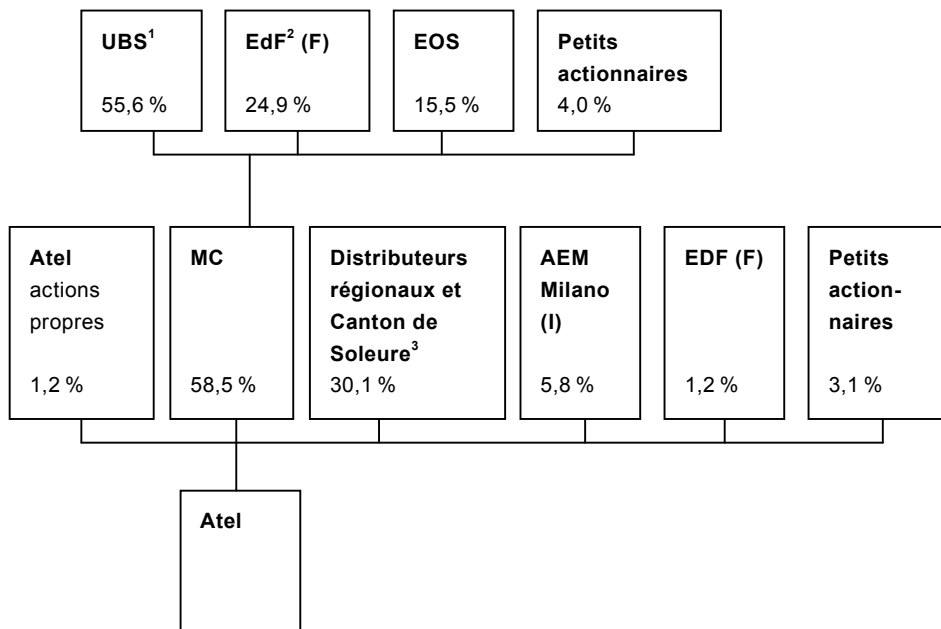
UBS$^1$
55,6 %

EdF$^2$ (F)
24,9 %

EOS
15,5 %

Petits actionnaires
4,0 %

Atel actions propres
1,2 %

MC
58,5 %

Distributeurs régionaux et Canton de Soleure$^3$
30,1 %

AEM Milano (I)
5,8 %

EDF (F)
1,2 %

Petits actionnaires
3,1 %

Atel